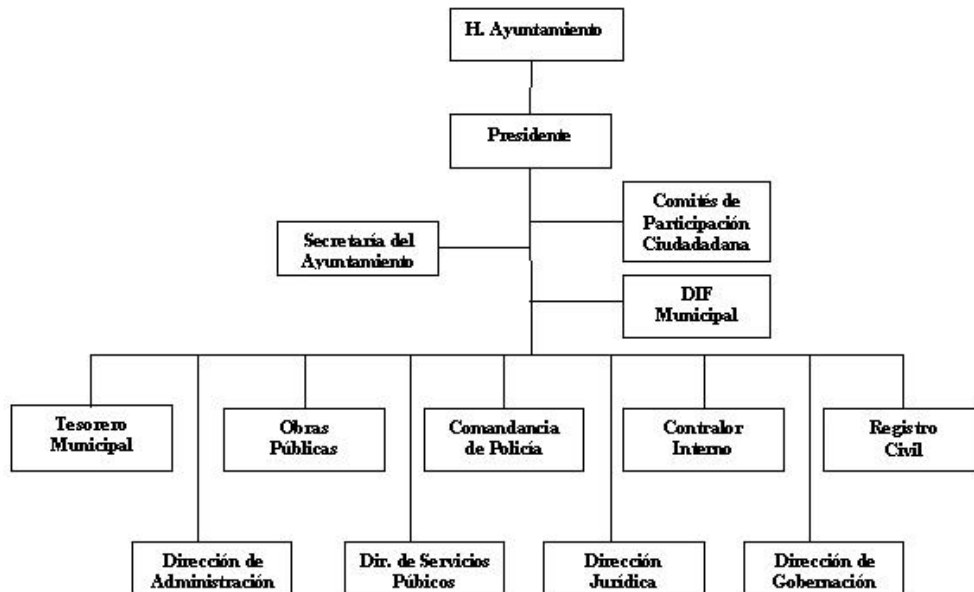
H. Ayuntamiento

Presidente

Comités de Participación Ciudadadana

Secretaría del Ayuntamiento

DIF Municipal

Tesorero Municipal

Obras Públicas

Comandancia de Policía

Contralor Interno

Registro Civil

Dirección de Administración

Dir. de Servicios Púbicos

Dirección Jurídica

Dirección de Gobernación